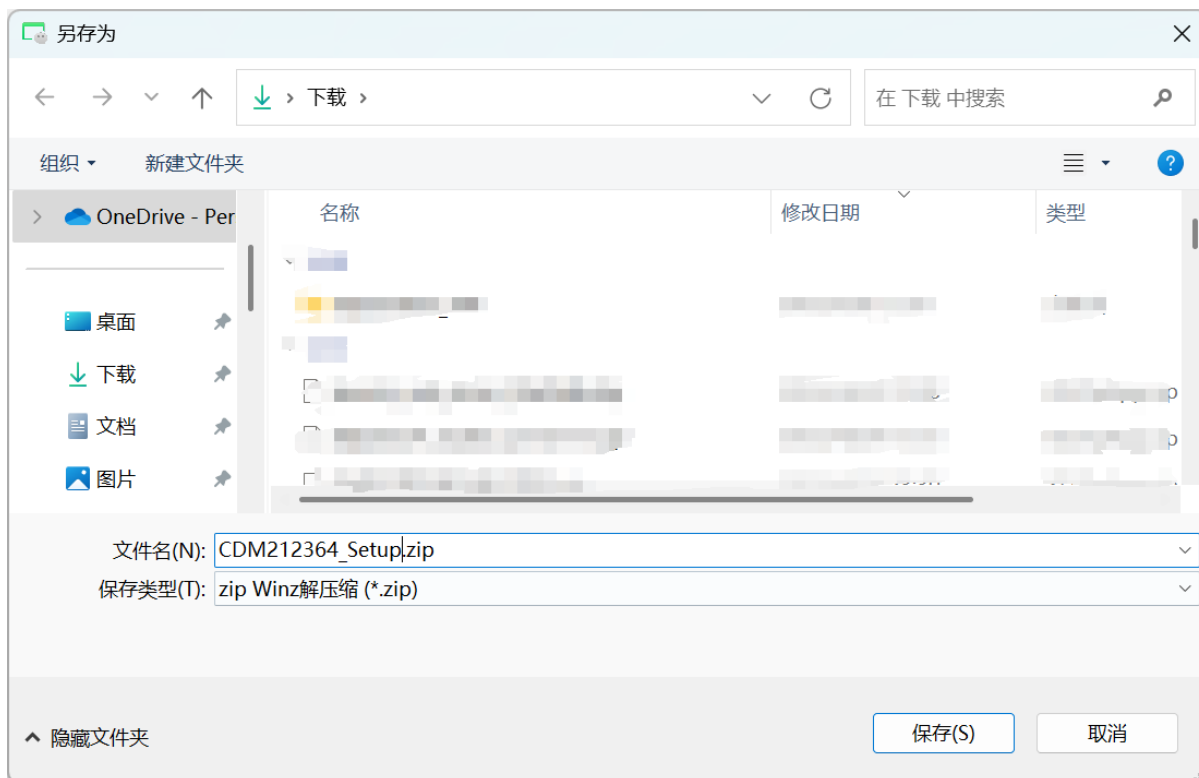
另存为

下载 >

在 下载 中搜索

组织 ▾ 新建文件夹

OneDrive - Per

桌面

下载

文档

图片

名称 | 修改日期 | 类型

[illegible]

文件名(N): CDM212364_Setup.zip

保存类型(T): zip Winz解压缩 (*.zip)

隐藏文件夹

保存(S)

取消